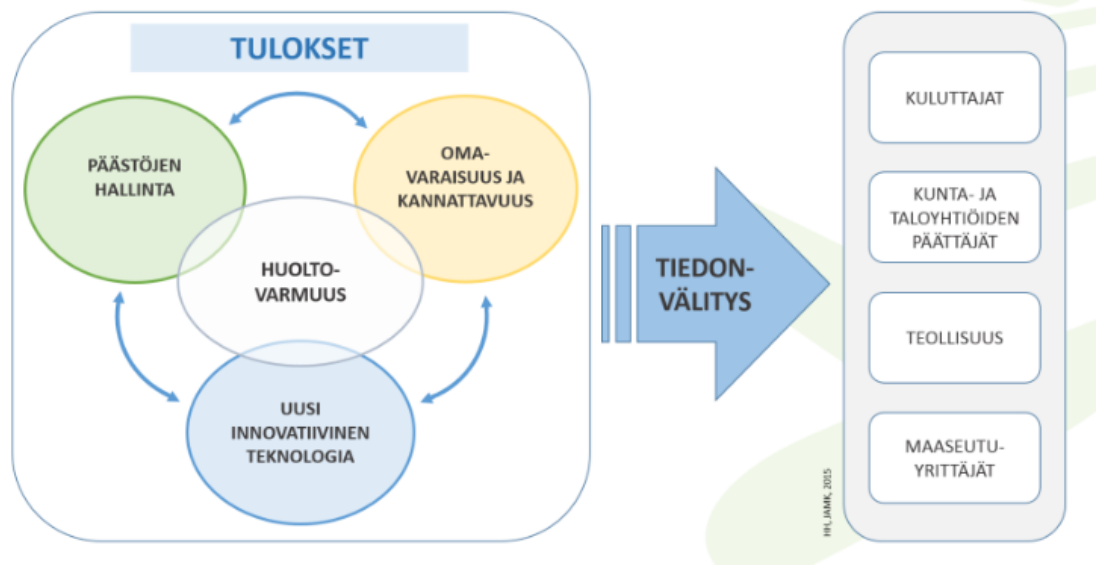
TULOKSET

PÄÄSTÖJEN HALLINTA

OMAVARAISUUS JA KANNATTAVUUS

HUOLTOVARMUUS

UUSI INNOVATIIVINEN TEKNOLOGIA

TIEDONVÄLITYS

KULUTTAJAT

KUNTA- JA TALOYHTIÖIDEN PÄÄTTÄJÄT

TEOLLISUUS

MAASEUTUYRITTÄJÄT

HH, JAMK, 2015